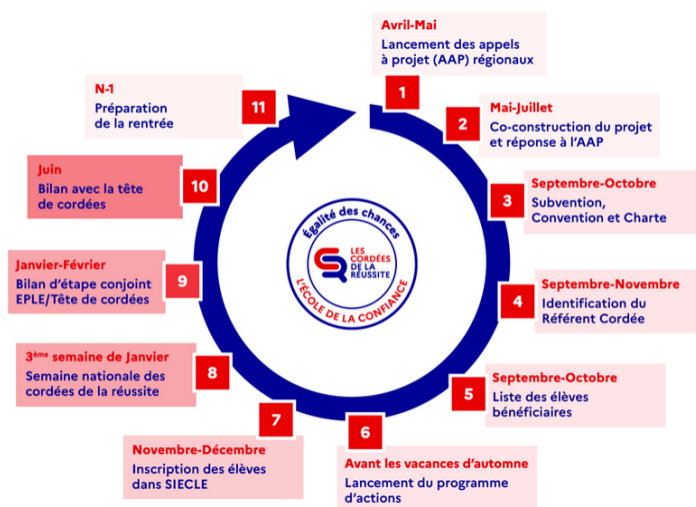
1
Avril-Mai
Lancement des appels à projet (AAP) régionaux

2
Mai-Juillet
Co-construction du projet et réponse à l'AAP

3
Septembre-Octobre
Subvention, Convention et Charte

4
Septembre-Novembre
Identification du Référent Cordée

5
Septembre-Octobre
Liste des élèves bénéficiaires

6
Avant les vacances d'automne
Lancement du programme d'actions

7
Novembre-Décembre
Inscription des élèves dans SIECLE

8
3ème semaine de Janvier
Semaine nationale des cordées de la réussite

9
Janvier-Février
Bilan d'étape conjoint EPLE/Tête de cordées

10
Juin
Bilan avec la tête de cordées

11
N-1
Préparation de la rentrée

Égalité des chances
LES CORDÉES DE LA RÉUSSITE
L'ÉCOLE DE LA CONFIANCE